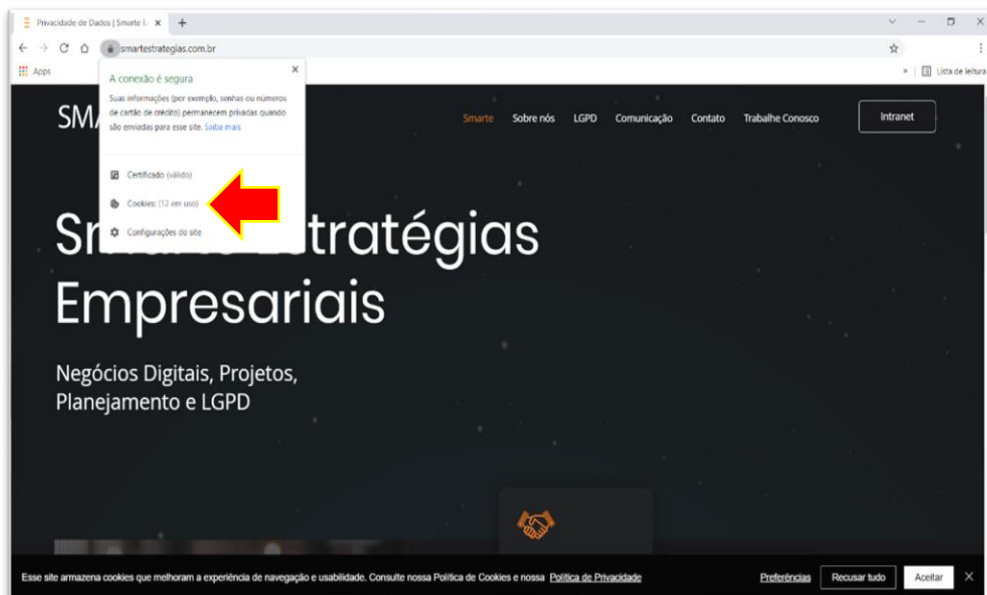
Privacidade de Dados | Smarte E ×
+

smartestrategias.com.br

Apps

Lista de leitura

A conexão é segura

Suas informações (por exemplo, senhas ou números de cartão de crédito) permanecem privadas quando são enviadas para esse site. Saiba mais

Certificado (válido)

Cookies (12 em uso)

Configurações do site

SM

Smarte
Sobre nós
LGPD
Comunicação
Contato
Trabalhe Conosco

Intranet

Sm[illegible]tratégias Empresariais

Negócios Digitais, Projetos, Planejamento e LGPD

Esse site armazena cookies que melhoram a experiência de navegação e usabilidade. Consulte nossa Política de Cookies e nossa Política de Privacidade

Preferências
Recusar tudo
Aceitar